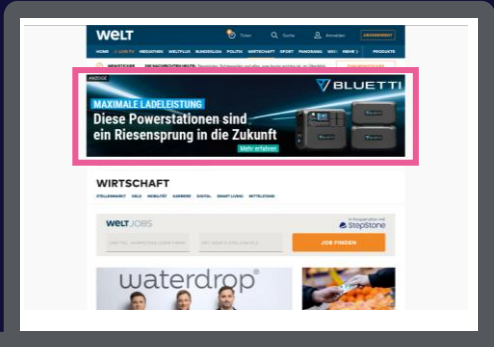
WELT

Ticker Suche Anmelden ABONNIEREN

HOME LIVE TV WISSEN WELTPLUS BUNDESLIGA POLITIK WIRTSCHAFT SPORT PANORAMA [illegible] PRODUKTE

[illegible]

ANZEIGE

BLUETTI

MAXIMALE LADELEISTUNG

Diese Powerstationen sind ein Riesensprung in die Zukunft

Mehr erfahren

WIRTSCHAFT

STELLENMARKT GELD MOBILITÄT KARRIERE DIGITAL SMART LIVING MITTELSTAND

WELT JOBS

In Kooperation mit StepStone

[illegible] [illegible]

JOB FINDEN

waterdrop®